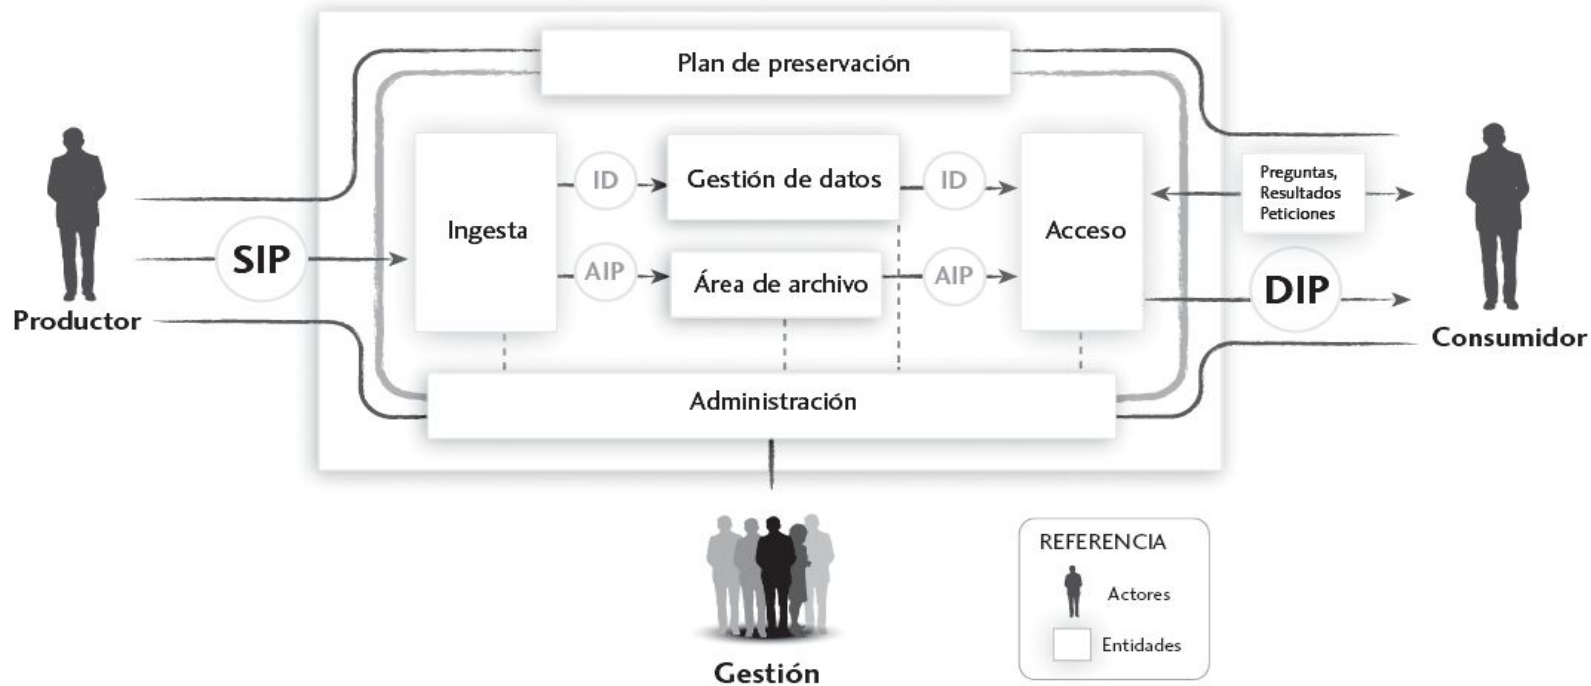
Plan de preservación

Productor

SIP

Ingesta

ID

Gestión de datos

ID

AIP

Área de archivo

AIP

Acceso

Preguntas, Resultados Peticiones

DIP

Consumidor

Administración

Gestión

REFERENCIA

Actores

Entidades